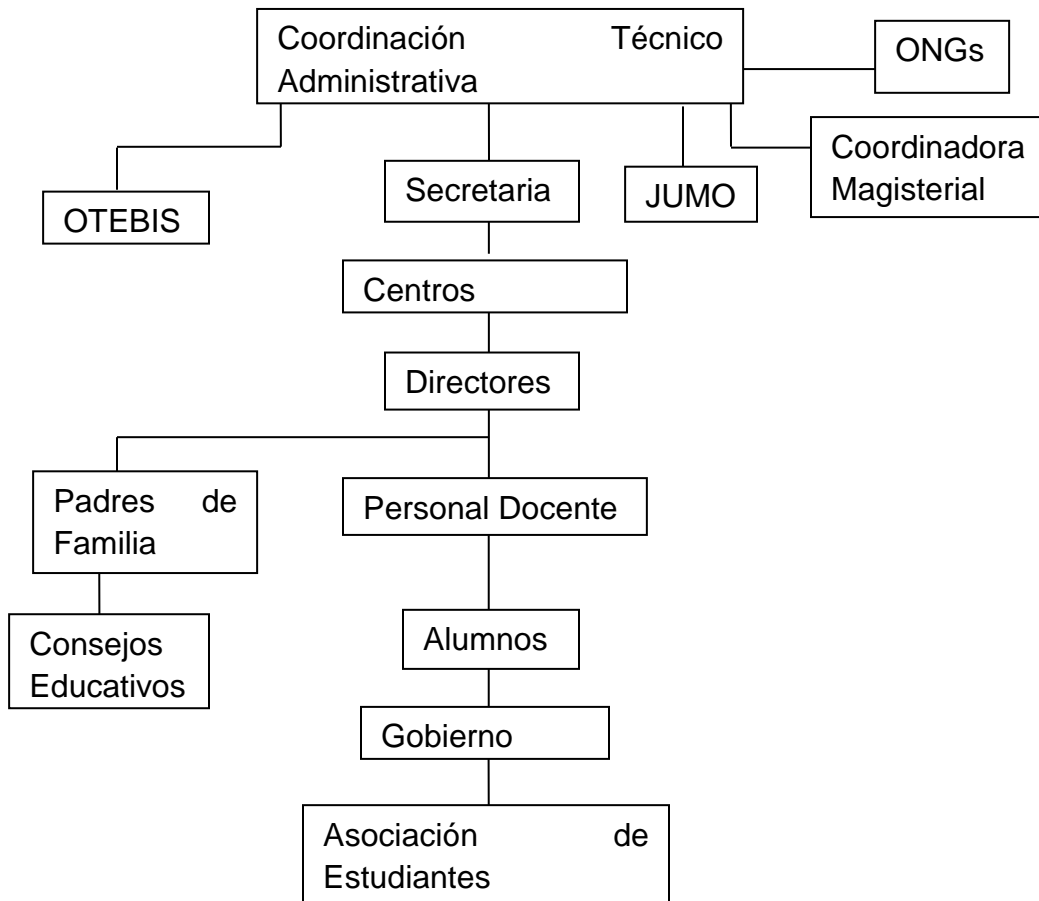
Coordinación Técnico Administrativa

ONGs

OTEBIS

Secretaria

JUMO

Coordinadora Magisterial

Centros

Directores

Padres de Familia

Personal Docente

Consejos Educativos

Alumnos

Gobierno

Asociación de Estudiantes